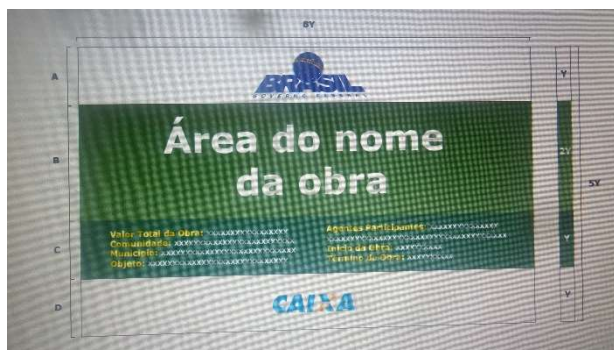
8Y

A

B

C

D

BRASIL
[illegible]

Área do nome da obra

Valor Total da Obra: xxxxxxxxxxxxxxxxxx
Comunidade: xxxxxxxxxxxxxxxxxxxxxxxx
Município: xxxxxxxxxxxxxxxxxxxxxxxx
Objeto: xxxxxxxxxxxxxxxxxxxxxxxx

Agentes Participantes: xxxxxxxxxxxx
xxxxxxxxxxxxxxxxxxxxxxxxxxxxxxx
Início da Obra: xxxxxxxxx
Término da Obra: xxxxxxxxx

CAIXA

Y

2Y

Y

Y

5Y